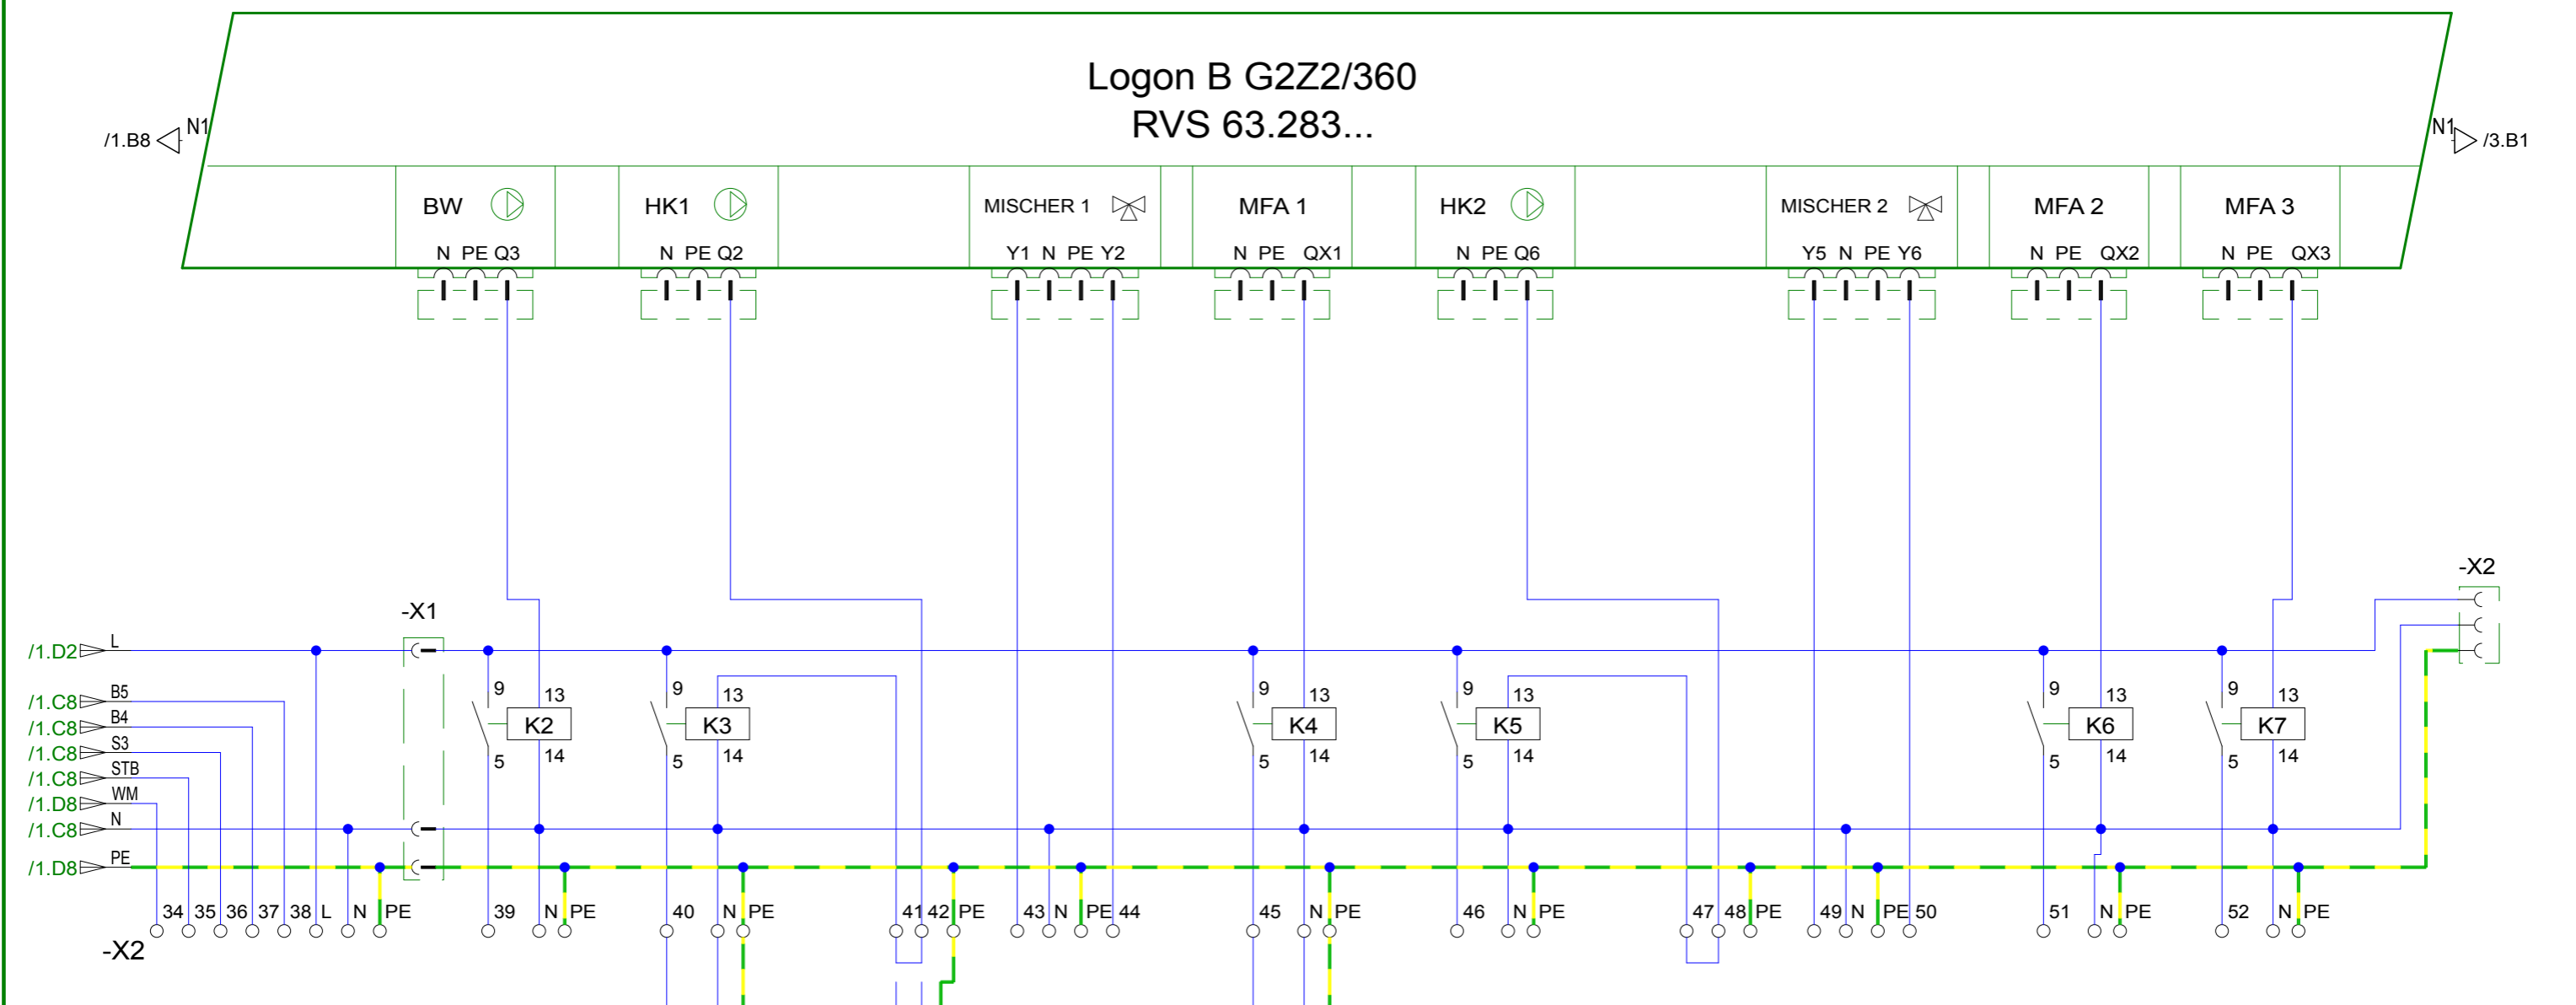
Logon B G2Z2/360
RVS 63.283...

/1.B8 N1
N1 /3.B1

BW
N PE Q3
HK1
N PE Q2
MISCHER 1
Y1 N PE Y2
MFA 1
N PE QX1
HK2
N PE Q6
MISCHER 2
Y5 N PE Y6
MFA 2
N PE QX2
MFA 3
N PE QX3

-X1
-X2

/1.D2 L
/1.C8 B5
/1.C8 B4
/1.C8 S3
/1.C8 STB
/1.D8 WM
/1.C8 N
/1.D8 PE

9 13 K2 5 14
9 13 K3 5 14
9 13 K4 5 14
9 13 K5 5 14
9 13 K6 5 14
9 13 K7 5 14

34 35 36 37 38 L N PE 39 N PE 40 N PE 41 42 PE 43 N PE 44 45 N PE 46 N PE 47 48 PE 49 N PE 50 51 N PE 52 N PE

-X2